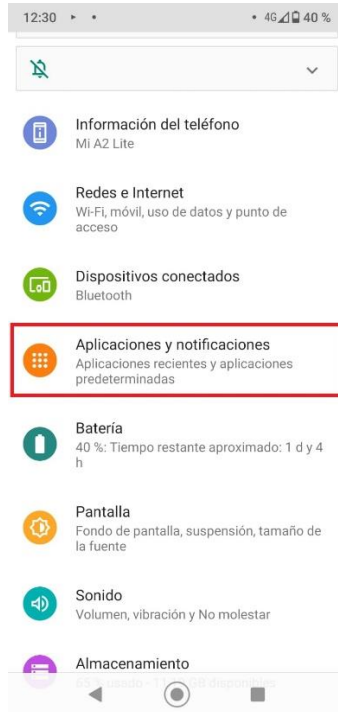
12:30 ▸ •
• 4G 40 %

Información del teléfono
Mi A2 Lite

Redes e Internet
Wi-Fi, móvil, uso de datos y punto de acceso

Dispositivos conectados
Bluetooth

Aplicaciones y notificaciones
Aplicaciones recientes y aplicaciones predeterminadas

Batería
40 %: Tiempo restante aproximado: 1 d y 4 h

Pantalla
Fondo de pantalla, suspensión, tamaño de la fuente

Sonido
Volumen, vibración y No molestar

Almacenamiento
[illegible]